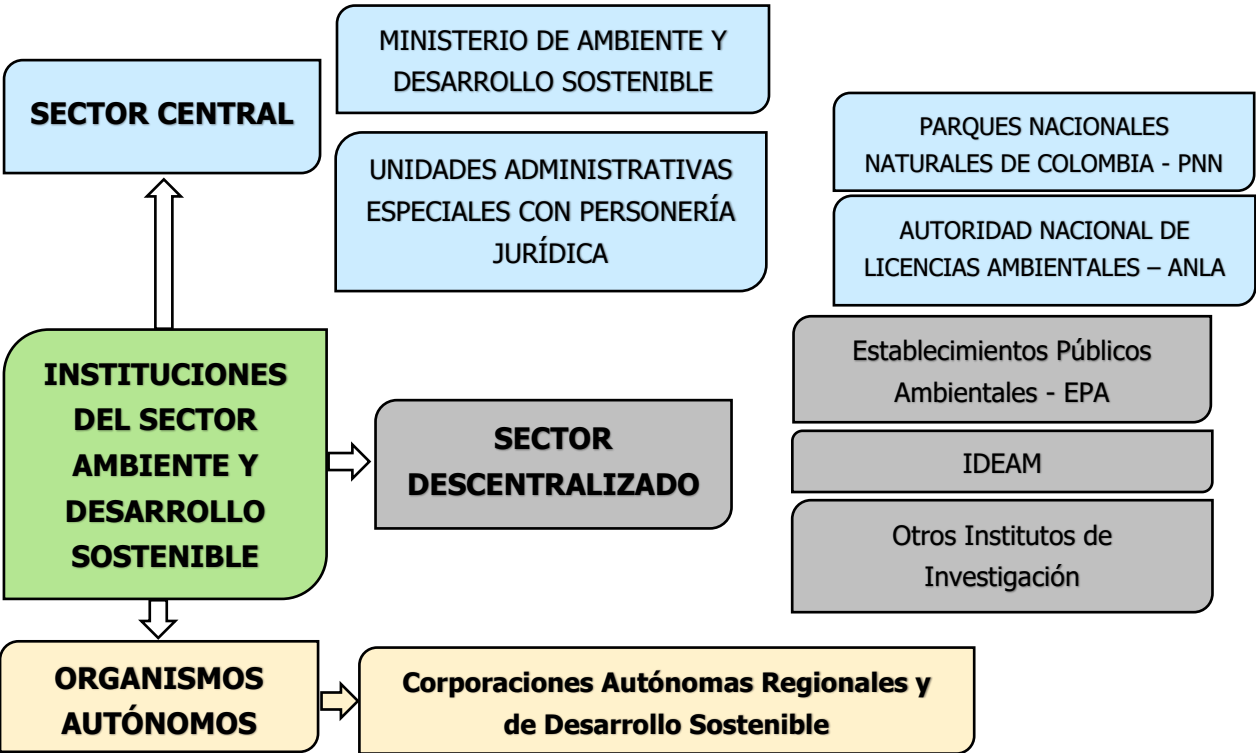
SECTOR CENTRAL

MINISTERIO DE AMBIENTE Y DESARROLLO SOSTENIBLE

UNIDADES ADMINISTRATIVAS ESPECIALES CON PERSONERÍA JURÍDICA

PARQUES NACIONALES NATURALES DE COLOMBIA - PNN

AUTORIDAD NACIONAL DE LICENCIAS AMBIENTALES – ANLA

INSTITUCIONES DEL SECTOR AMBIENTE Y DESARROLLO SOSTENIBLE

SECTOR DESCENTRALIZADO

Establecimientos Públicos Ambientales - EPA

IDEAM

Otros Institutos de Investigación

ORGANISMOS AUTÓNOMOS

Corporaciones Autónomas Regionales y de Desarrollo Sostenible